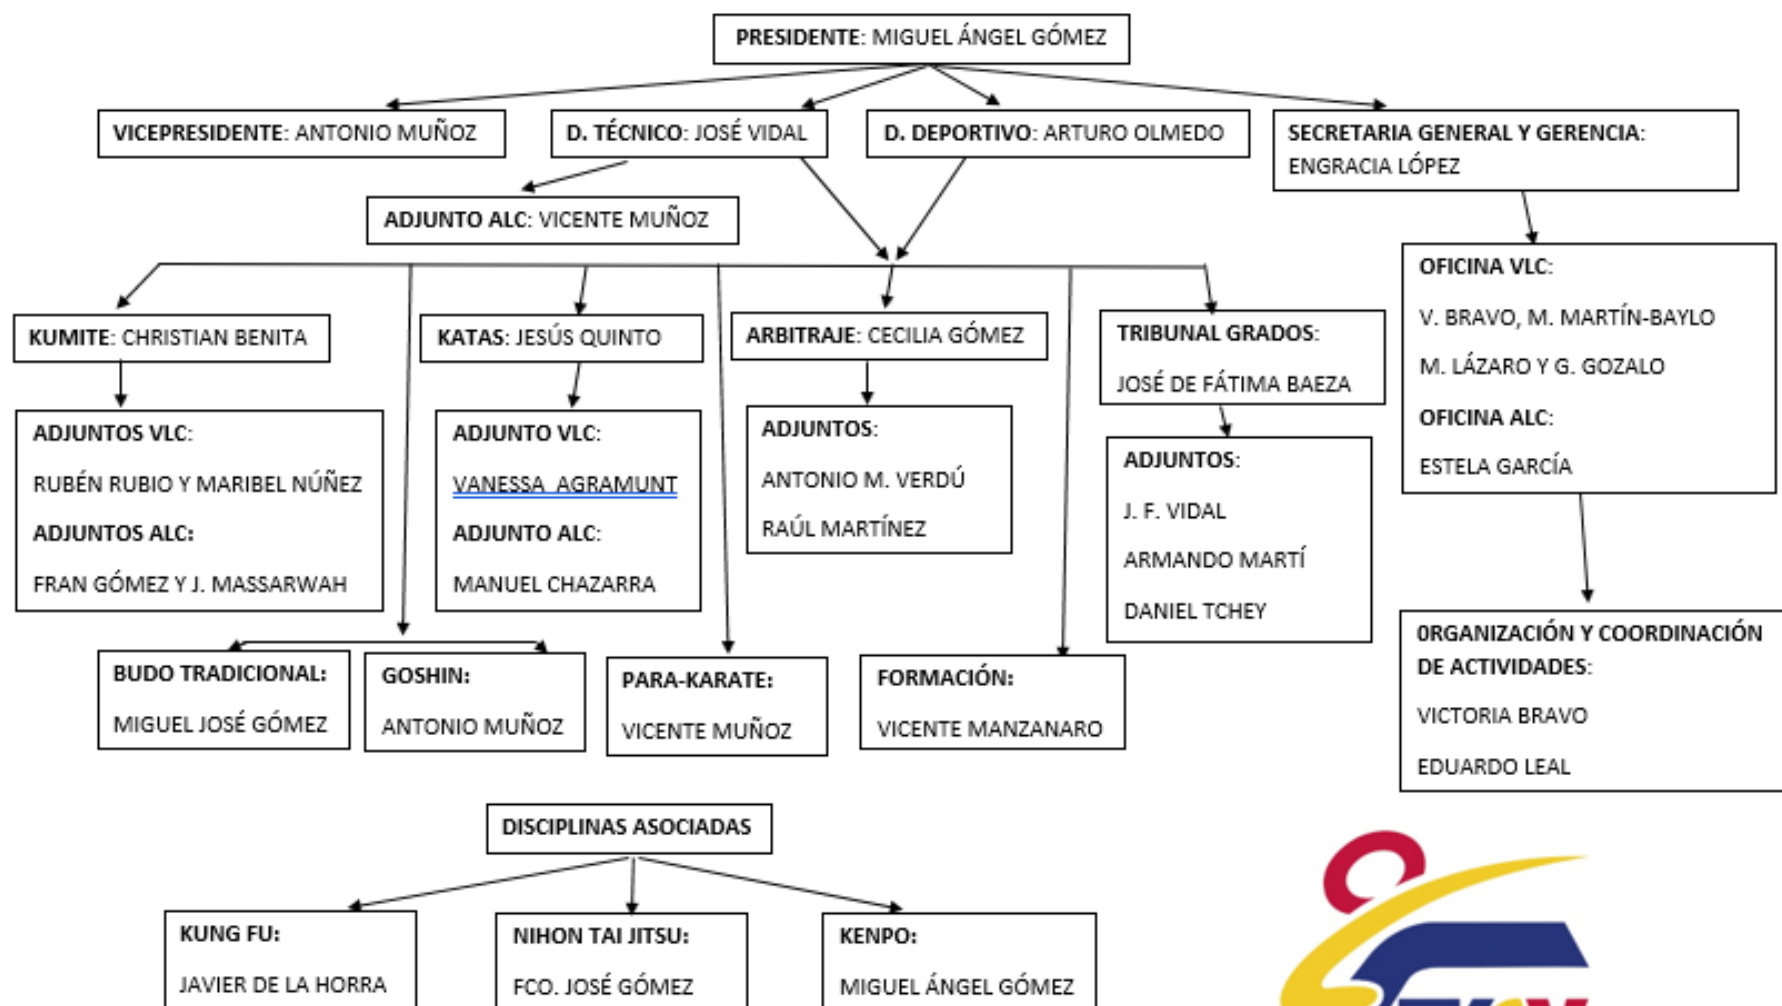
PRESIDENTE: MIGUEL ÁNGEL GÓMEZ

VICEPRESIDENTE: ANTONIO MUÑOZ

D. TÉCNICO: JOSÉ VIDAL

D. DEPORTIVO: ARTURO OLMEDO

SECRETARIA GENERAL Y GERENCIA: ENGRACIA LÓPEZ

ADJUNTO ALC: VICENTE MUÑOZ

OFICINA VLC:

V. BRAVO, M. MARTÍN-BAYLO

M. LÁZARO Y G. GOZALO

OFICINA ALC:

ESTELA GARCÍA

KUMITE: CHRISTIAN BENITA

ADJUNTOS VLC:

RUBÉN RUBIO Y MARIBEL NÚÑEZ

ADJUNTOS ALC:

FRAN GÓMEZ Y J. MASSARWAH

KATAS: JESÚS QUINTO

ADJUNTO VLC:

VANESSA AGRAMUNT

ADJUNTO ALC:

MANUEL CHAZARRA

ARBITRAJE: CECILIA GÓMEZ

ADJUNTOS:

ANTONIO M. VERDÚ

RAÚL MARTÍNEZ

TRIBUNAL GRADOS:

JOSÉ DE FÁTIMA BAEZA

ADJUNTOS:

J. F. VIDAL

ARMANDO MARTÍ

DANIEL TCHEY

0RGANIZACIÓN Y COORDINACIÓN DE ACTIVIDADES:

VICTORIA BRAVO

EDUARDO LEAL

BUDO TRADICIONAL:

MIGUEL JOSÉ GÓMEZ

GOSHIN:

ANTONIO MUÑOZ

PARA-KARATE:

VICENTE MUÑOZ

FORMACIÓN:

VICENTE MANZANARO

DISCIPLINAS ASOCIADAS

KUNG FU:

JAVIER DE LA HORRA

NIHON TAI JITSU:

FCO. JOSÉ GÓMEZ

KENPO:

MIGUEL ÁNGEL GÓMEZ